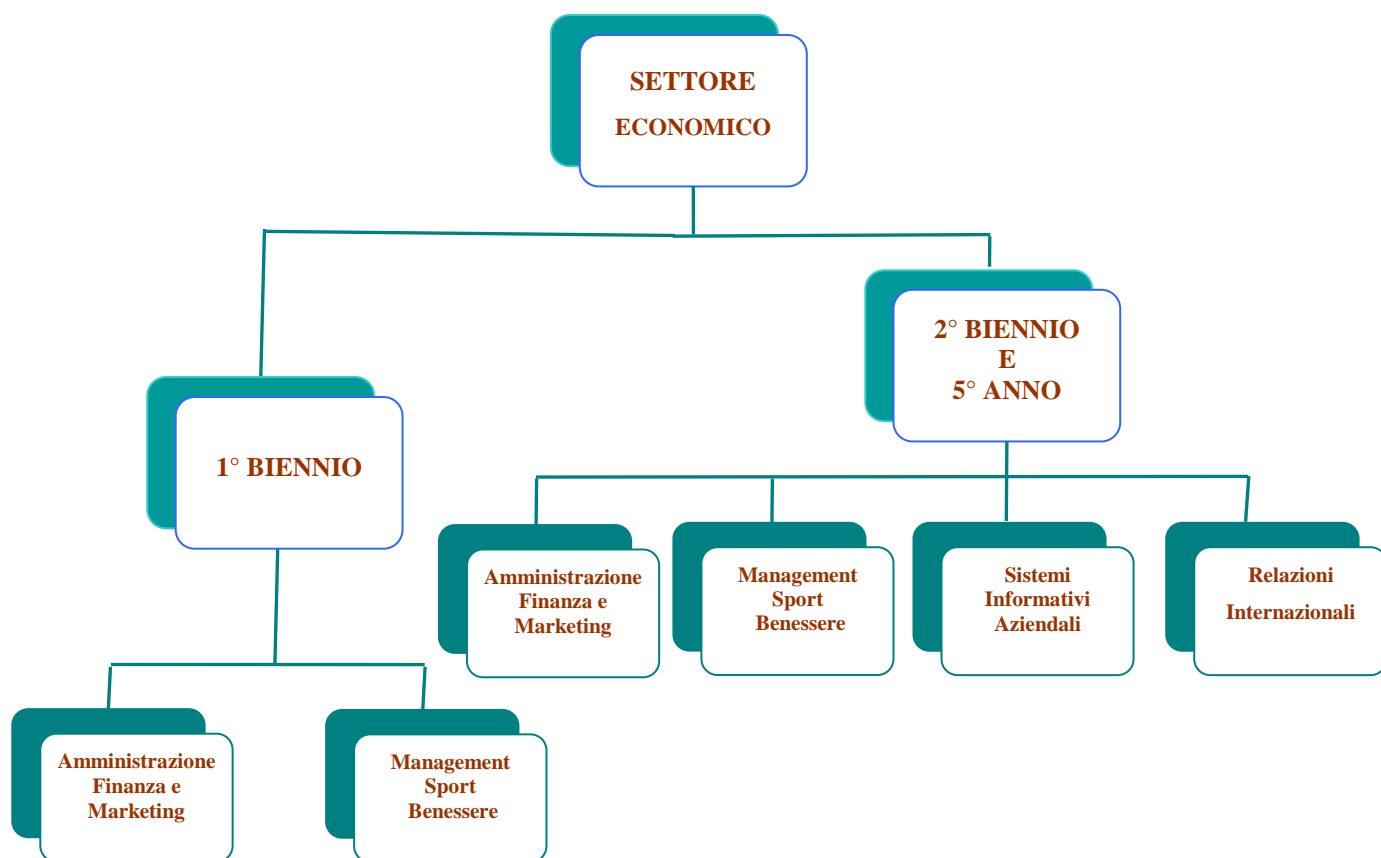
SETTORE
ECONOMICO

1° BIENNIO

Amministrazione Finanza e Marketing

Management Sport Benessere

2° BIENNIO
E
5° ANNO

Amministrazione Finanza e Marketing

Management Sport Benessere

Sistemi Informativi Aziendali

Relazioni Internazionali